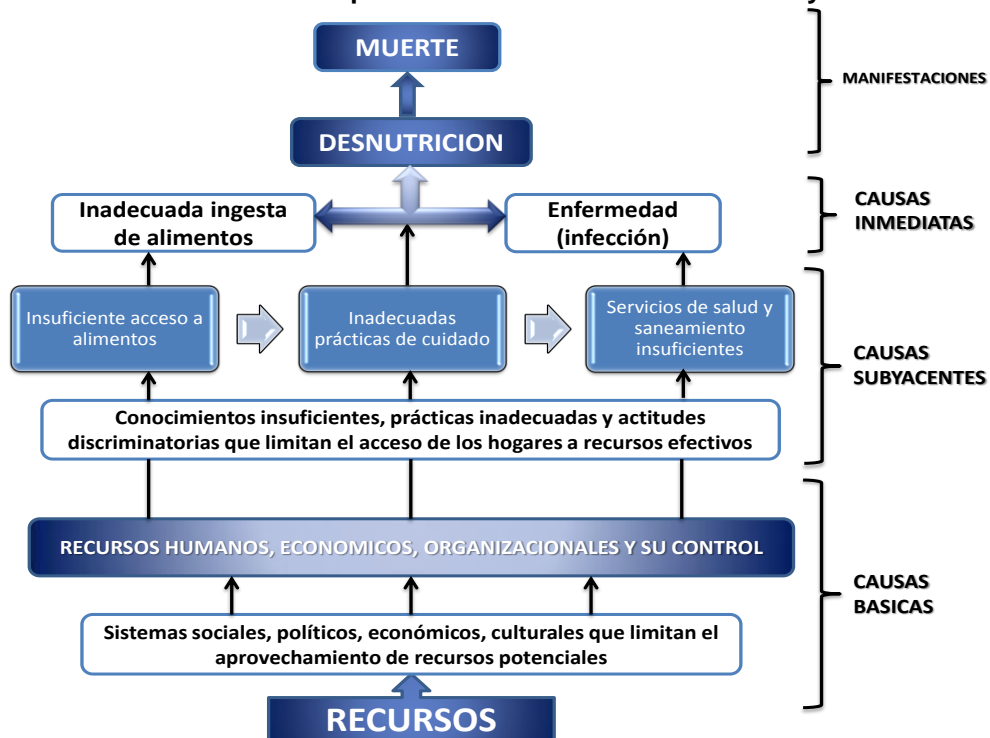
MUERTE

DESNUTRICION

MANIFESTACIONES

Inadecuada ingesta de alimentos

Enfermedad (infección)

CAUSAS INMEDIATAS

Insuficiente acceso a alimentos

Inadecuadas prácticas de cuidado

Servicios de salud y saneamiento insuficientes

CAUSAS SUBYACENTES

Conocimientos insuficientes, prácticas inadecuadas y actitudes discriminatorias que limitan el acceso de los hogares a recursos efectivos

RECURSOS HUMANOS, ECONOMICOS, ORGANIZACIONALES Y SU CONTROL

CAUSAS BASICAS

Sistemas sociales, políticos, económicos, culturales que limitan el aprovechamiento de recursos potenciales

RECURSOS